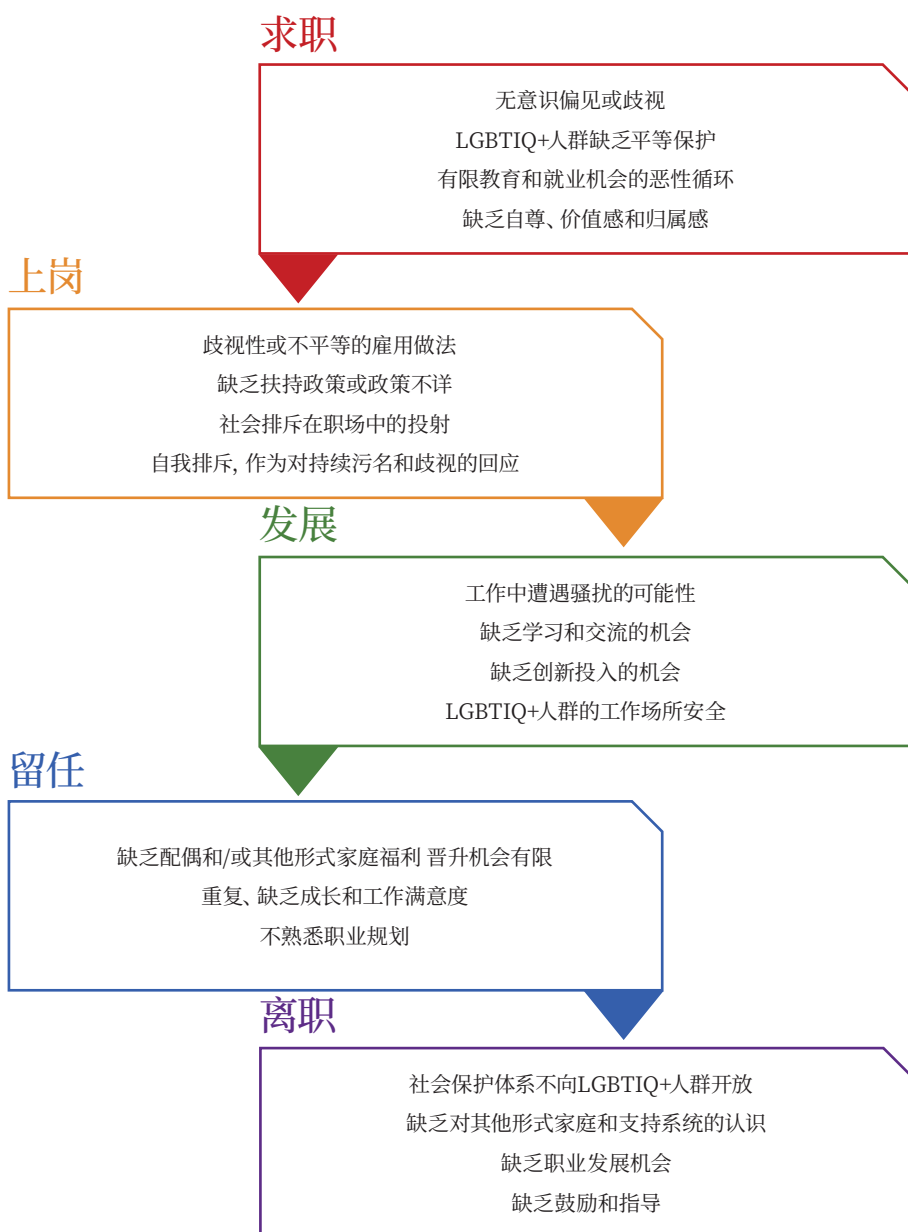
求职

无意识偏见或歧视

LGBTIQ+人群缺乏平等保护

有限教育和就业机会的恶性循环

缺乏自尊、价值感和归属感

上岗

歧视性或不平等的雇用做法

缺乏扶持政策或政策不详

社会排斥在职场中的投射

自我排斥, 作为对持续污名和歧视的回应

发展

工作中遭遇骚扰的可能性

缺乏学习和交流的机会

缺乏创新投入的机会

LGBTIQ+人群的工作场所安全

留任

缺乏配偶和/或其他形式家庭福利 晋升机会有限

重复、缺乏成长和工作满意度

不熟悉职业规划

离职

社会保护体系不向LGBTIQ+人群开放

缺乏对其他形式家庭和支持系统的认识

缺乏职业发展机会

缺乏鼓励和指导